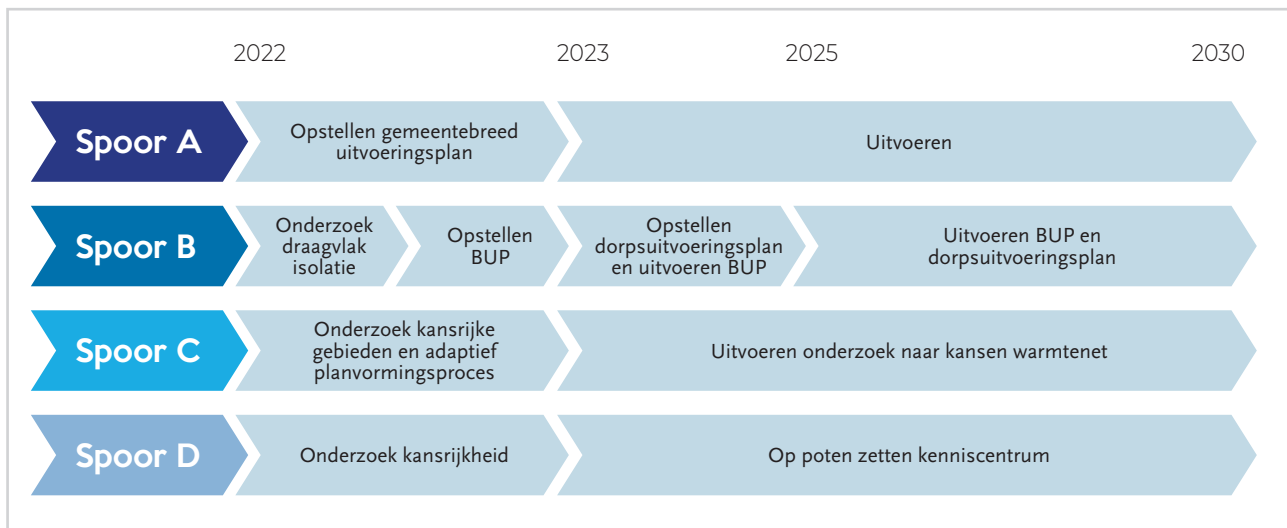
2022 2023 2025 2030

Spoor A
Opstellen gemeentebreed uitvoeringsplan
Uitvoeren

Spoor B
Onderzoek draagvlak isolatie
Opstellen BUP
Opstellen dorpsuitvoeringsplan en uitvoeren BUP
Uitvoeren BUP en dorpsuitvoeringsplan

Spoor C
Onderzoek kansrijke gebieden en adaptief planvormingsproces
Uitvoeren onderzoek naar kansen warmtenet

Spoor D
Onderzoek kansrijkheid
Op poten zetten kenniscentrum